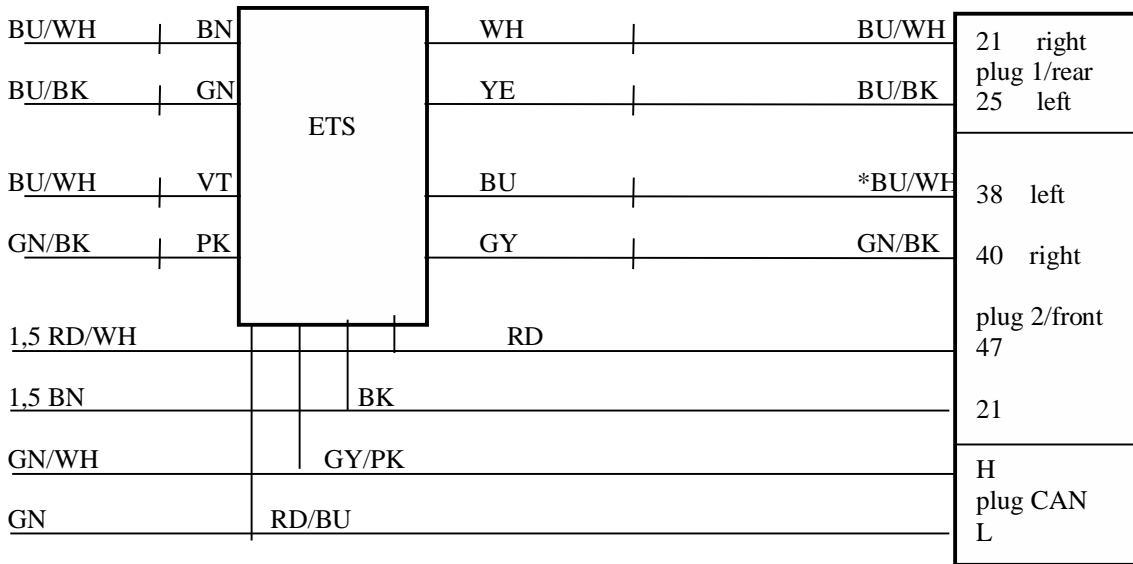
BU/WH BN
BU/BK GN
ETS
BU/WH VT
GN/BK PK

WH BU/WH
YE BU/BK
BU *BU/WH
GY GN/BK

21 right
plug 1/rear
25 left

38 left
40 right
plug 2/front
47
21

1,5 RD/WH RD
1,5 BN BK
GN/WH GY/PK
GN RD/BU

H
plug CAN
L